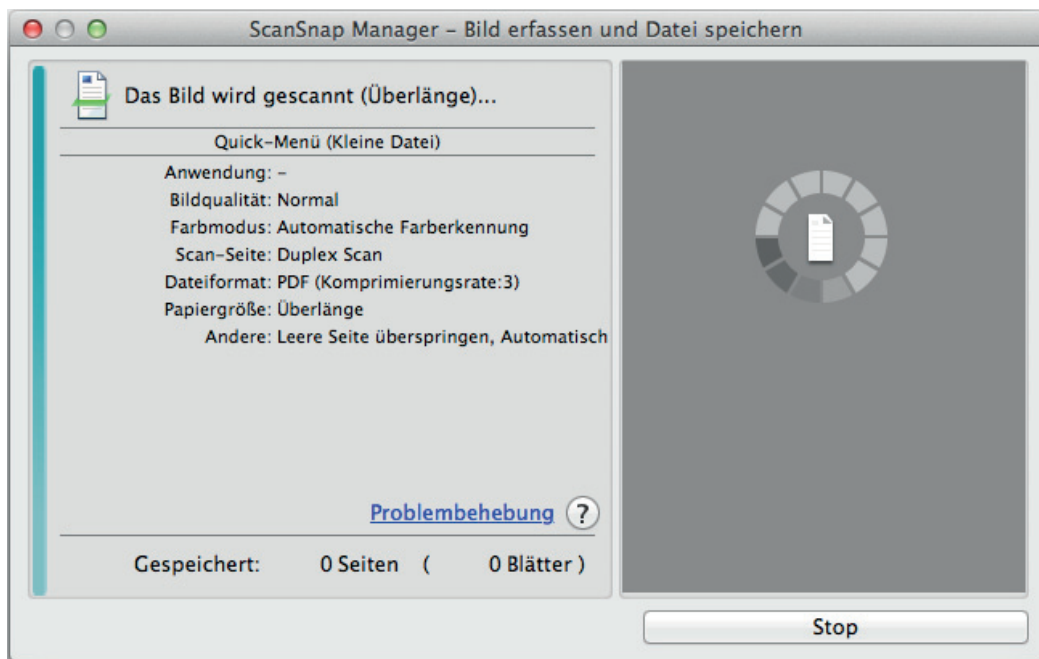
ScanSnap Manager – Bild erfassen und Datei speichern

Das Bild wird gescannt (Überlänge)...

Quick-Menü (Kleine Datei)

Anwendung: –
Bildqualität: Normal
Farbmodus: Automatische Farberkennung
Scan-Seite: Duplex Scan
Dateiformat: PDF (Komprimierungsrate:3)
Papiergröße: Überlänge
Andere: Leere Seite überspringen, Automatisch

Problembehebung ?

Gespeichert: 0 Seiten ( 0 Blätter )

Stop